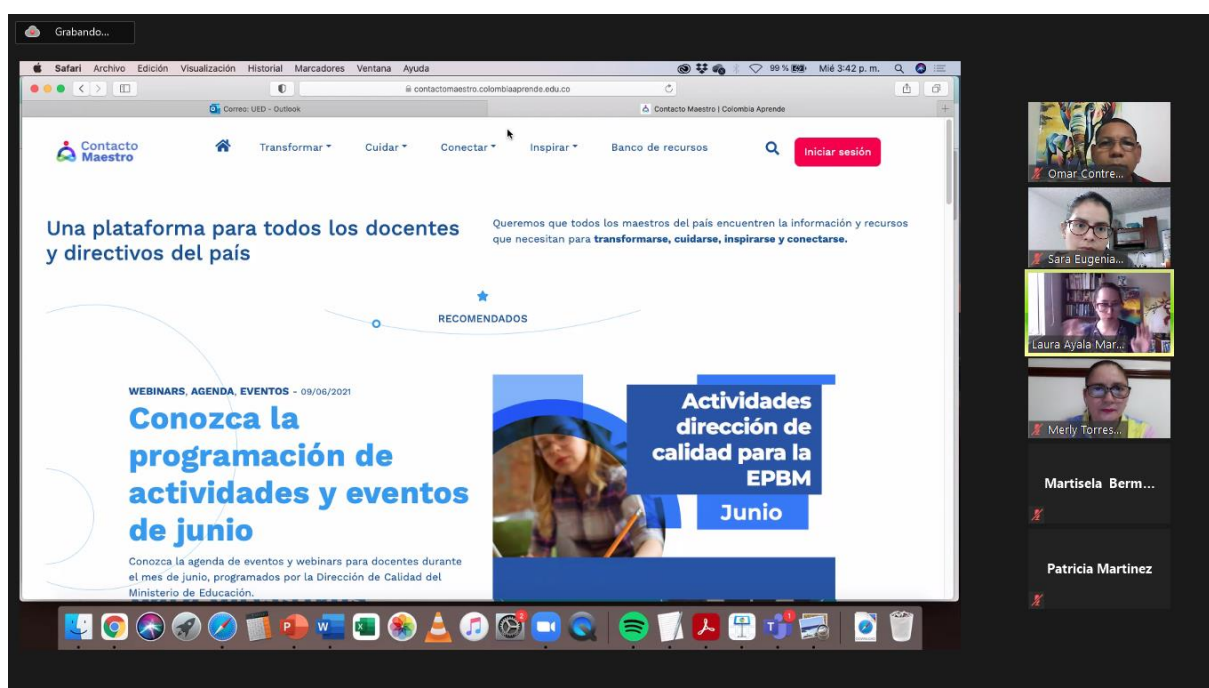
Grabando...

Safari Archivo Edición Visualización Historial Marcadores Ventana Ayuda 99 % Mié 3:42 p. m.

contactomaestro.colombiaaprende.edu.co

Correo: UED - Outlook

Contacto Maestro | Colombia Aprende

Contacto Maestro

Transformar Cuidar Conectar Inspirar Banco de recursos

Iniciar sesión

Una plataforma para todos los docentes y directivos del país

Queremos que todos los maestros del país encuentren la información y recursos que necesitan para **transformarse, cuidarse, inspirarse y conectarse.**

RECOMENDADOS

WEBINARS, AGENDA, EVENTOS - 09/06/2021

Conozca la programación de actividades y eventos de junio

Conozca la agenda de eventos y webinars para docentes durante el mes de junio, programados por la Dirección de Calidad del Ministerio de Educación.

Actividades dirección de calidad para la EPBM

Junio

Omar Contre...

Sara Eugenia...

Laura Ayala Mar...

Merly Torres...

Martisela Berm...

Patricia Martinez